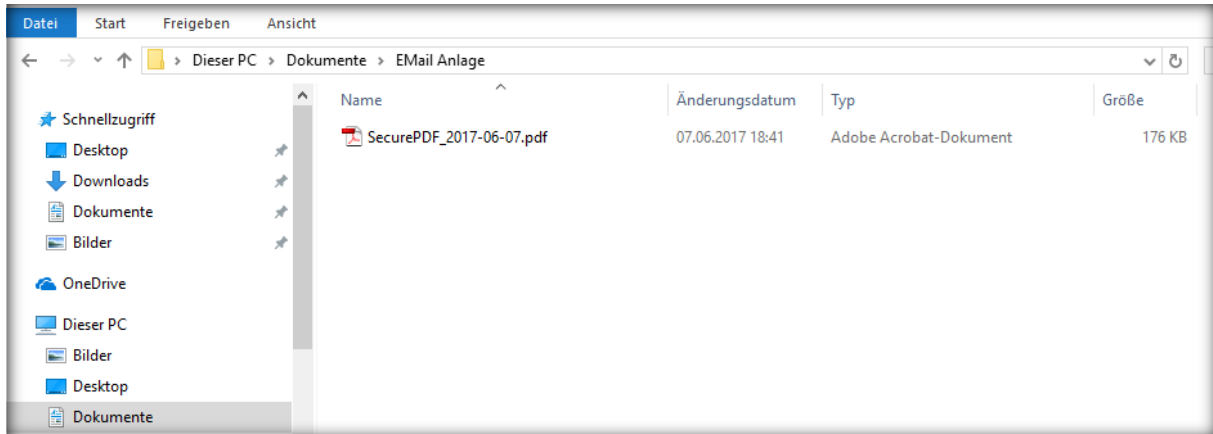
Datei Start Freigeben Ansicht

> Dieser PC > Dokumente > EMail Anlage

Schnellzugriff
Desktop
Downloads
Dokumente
Bilder

OneDrive

Dieser PC
Bilder
Desktop
Dokumente

| Name | Änderungsdatum | Typ | Größe |
|---|---|---|---|
| SecurePDF_2017-06-07.pdf | 07.06.2017 18:41 | Adobe Acrobat-Dokument | 176 KB |